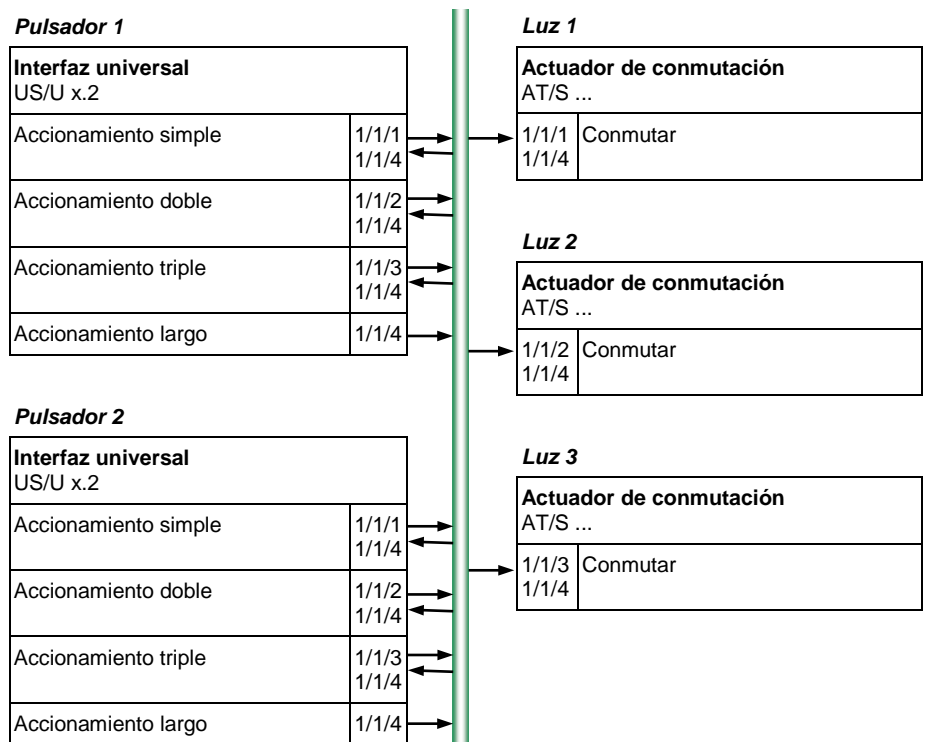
Pulsador 1

| Interfaz universal US/U x.2 | |
|---|---|
| Accionamiento simple | 1/1/1 1/1/4 |
| Accionamiento doble | 1/1/2 1/1/4 |
| Accionamiento triple | 1/1/3 1/1/4 |
| Accionamiento largo | 1/1/4 |

Pulsador 2

| Interfaz universal US/U x.2 | |
|---|---|
| Accionamiento simple | 1/1/1 1/1/4 |
| Accionamiento doble | 1/1/2 1/1/4 |
| Accionamiento triple | 1/1/3 1/1/4 |
| Accionamiento largo | 1/1/4 |

Luz 1

| Actuador de conmutación AT/S ... | |
|---|---|
| 1/1/1 1/1/4 | Conmutar |

Luz 2

| Actuador de conmutación AT/S ... | |
|---|---|
| 1/1/2 1/1/4 | Conmutar |

Luz 3

| Actuador de conmutación AT/S ... | |
|---|---|
| 1/1/3 1/1/4 | Conmutar |